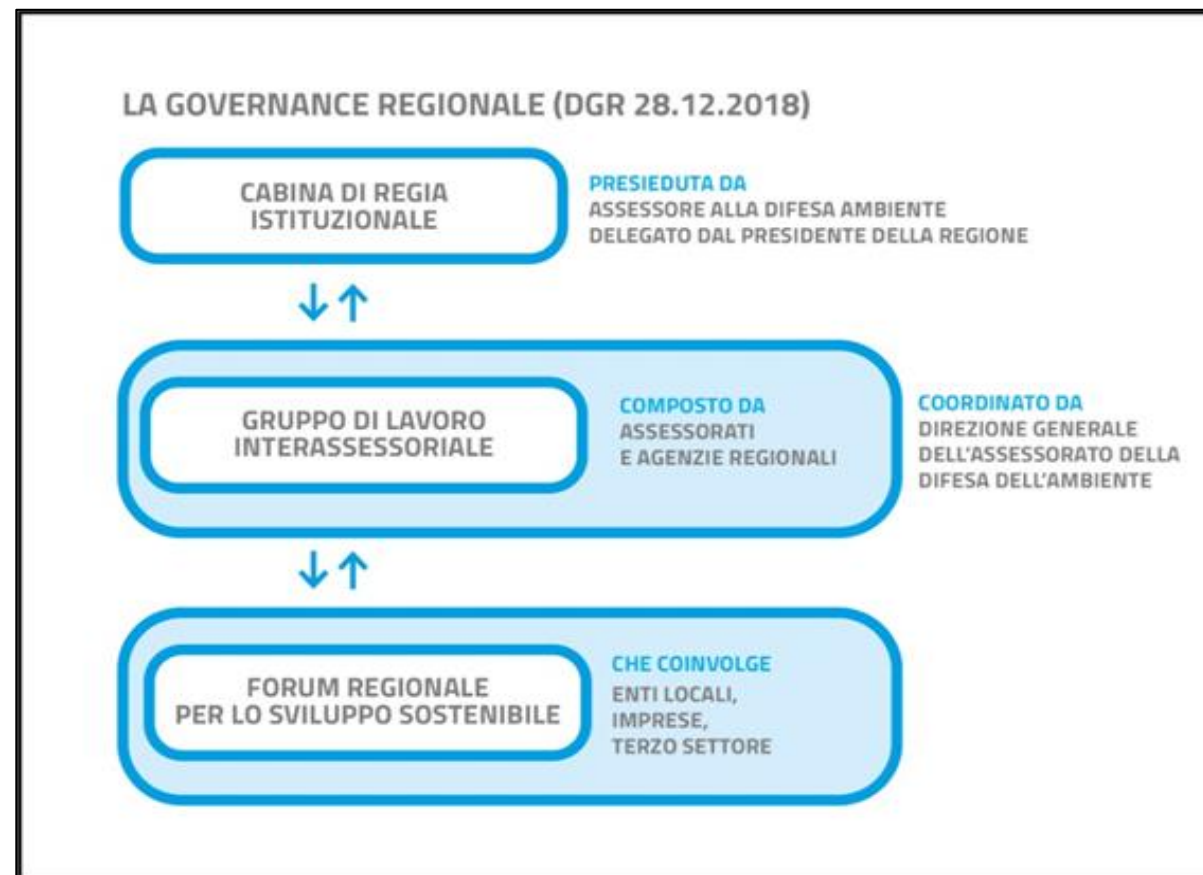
LA GOVERNANCE REGIONALE (DGR 28.12.2018)

CABINA DI REGIA ISTITUZIONALE

PRESIEDUTA DA
ASSESSORE ALLA DIFESA AMBIENTE
DELEGATO DAL PRESIDENTE DELLA REGIONE

↓↑

GRUPPO DI LAVORO INTERASSESSORIALE

COMPOSTO DA
ASSESSORATI
E AGENZIE REGIONALI

COORDINATO DA
DIREZIONE GENERALE
DELL'ASSESSORATO DELLA
DIFESA DELL'AMBIENTE

↓↑

FORUM REGIONALE PER LO SVILUPPO SOSTENIBILE

CHE COINVOLGE
ENTI LOCALI,
IMPRESE,
TERZO SETTORE